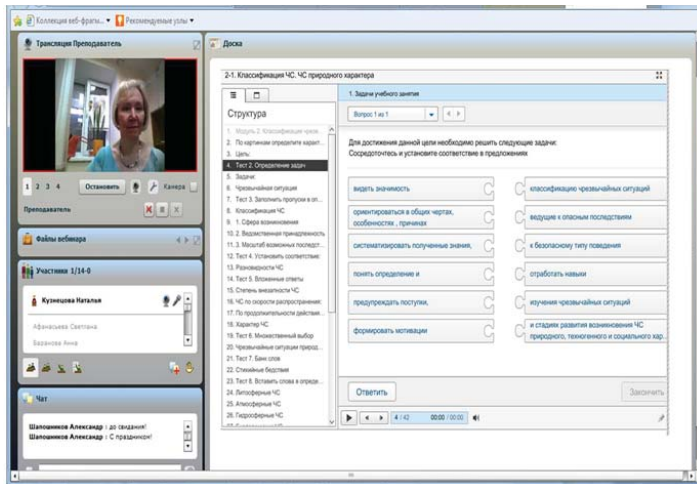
Коллекция веб-фрагм... Рекомендуемые узлы

Трансляция Преподаватель

1 2 3 4 Остановить Камера

Преподаватель

Файлы вебинара

Участники 1/14-0

Кузнецова Наталия

Афанасьева Светлана

Базанова Анна

Чат

Шапошников Александр : до свидания!
Шапошников Александр : С праздником!

Доска

2-1. Классификация ЧС. ЧС природного характера

Структура

1. Модуль 2. Классификация чрез...
2. По картинкам определите характ...
3. Цель:
4. Тест 2. Определение задач
5. Задачи:
6. Чрезвычайная ситуация
7. Тест 3. Заполнить пропуски в оп...
8. Классификация ЧС
9. 1. Сфера возникновения
10. 2. Ведомственная принадлежность
11. 3. Масштаб возможных последст...
12. Тест 4. Установить соответствие.
13. Разновидности ЧС
14. Тест 5. Вложенные ответы
15. Степень внезапности ЧС
16. ЧС по скорости распространения:
17. По продолжительности действия...
18. Характер ЧС
19. Тест 6. Множественный выбор
20. Чрезвычайные ситуации природ...
21. Тест 7. Банк слов
22. Стихийные бедствия
23. Тест 8. Вставить слова в опреде...
24. Литосферные ЧС
25. Атмосферные ЧС
26. Гидросферные ЧС

1. Задачи учебного занятия

Вопрос 1 из 1

Для достижения данной цели необходимо решить следующие задачи:
Сосредоточтесь и установите соответствие в предложениях

видеть значимость
ориентироваться в общих чертах, особенностях , причинах
систематизировать полученные знания,
понять определение и
предупреждать поступки,
формировать мотивации

классификацию чрезвычайных ситуаций
ведущие к опасным последствиям
к безопасному типу поведения
отработать навыки
изучения чрезвычайных ситуаций
и стадиях развития возникновения ЧС природного, техногенного и социального хар...

Ответить

Закончить

4 / 42 00:00 / 00:00